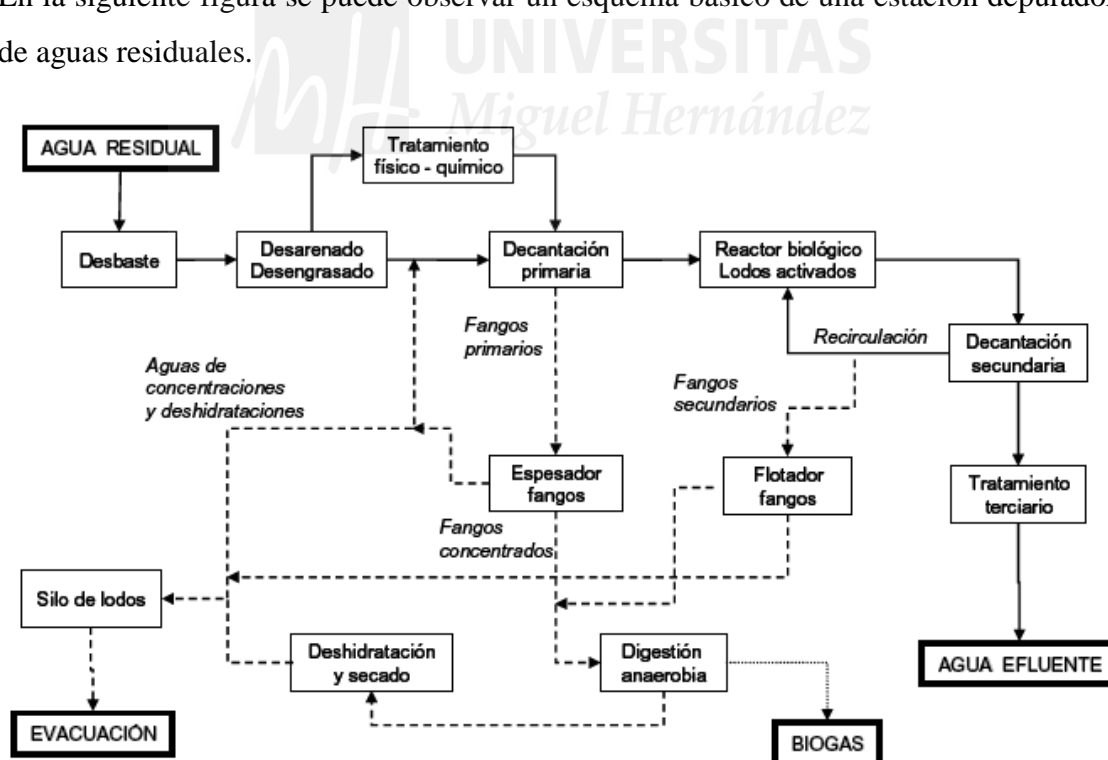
En la siguiente figura se puede observar un esquema básico de una estación depurador de aguas residuales.

UNIVERSITAS Miguel Hernández

AGUA RESIDUAL

Tratamiento físico - químico

Desbaste

Desarenado Desengrasado

Decantación primaria

Reactor biológico Lodos activados

Fangos primarios

Recirculación

Decantación secundaria

Aguas de concentraciones y deshidrataciones

Fangos secundarios

Espesador fangos

Flotador fangos

Tratamiento terciario

Fangos concentrados

Silo de lodos

Deshidratación y secado

Digestión anaerobia

AGUA EFLUENTE

EVACUACIÓN

BIOGAS